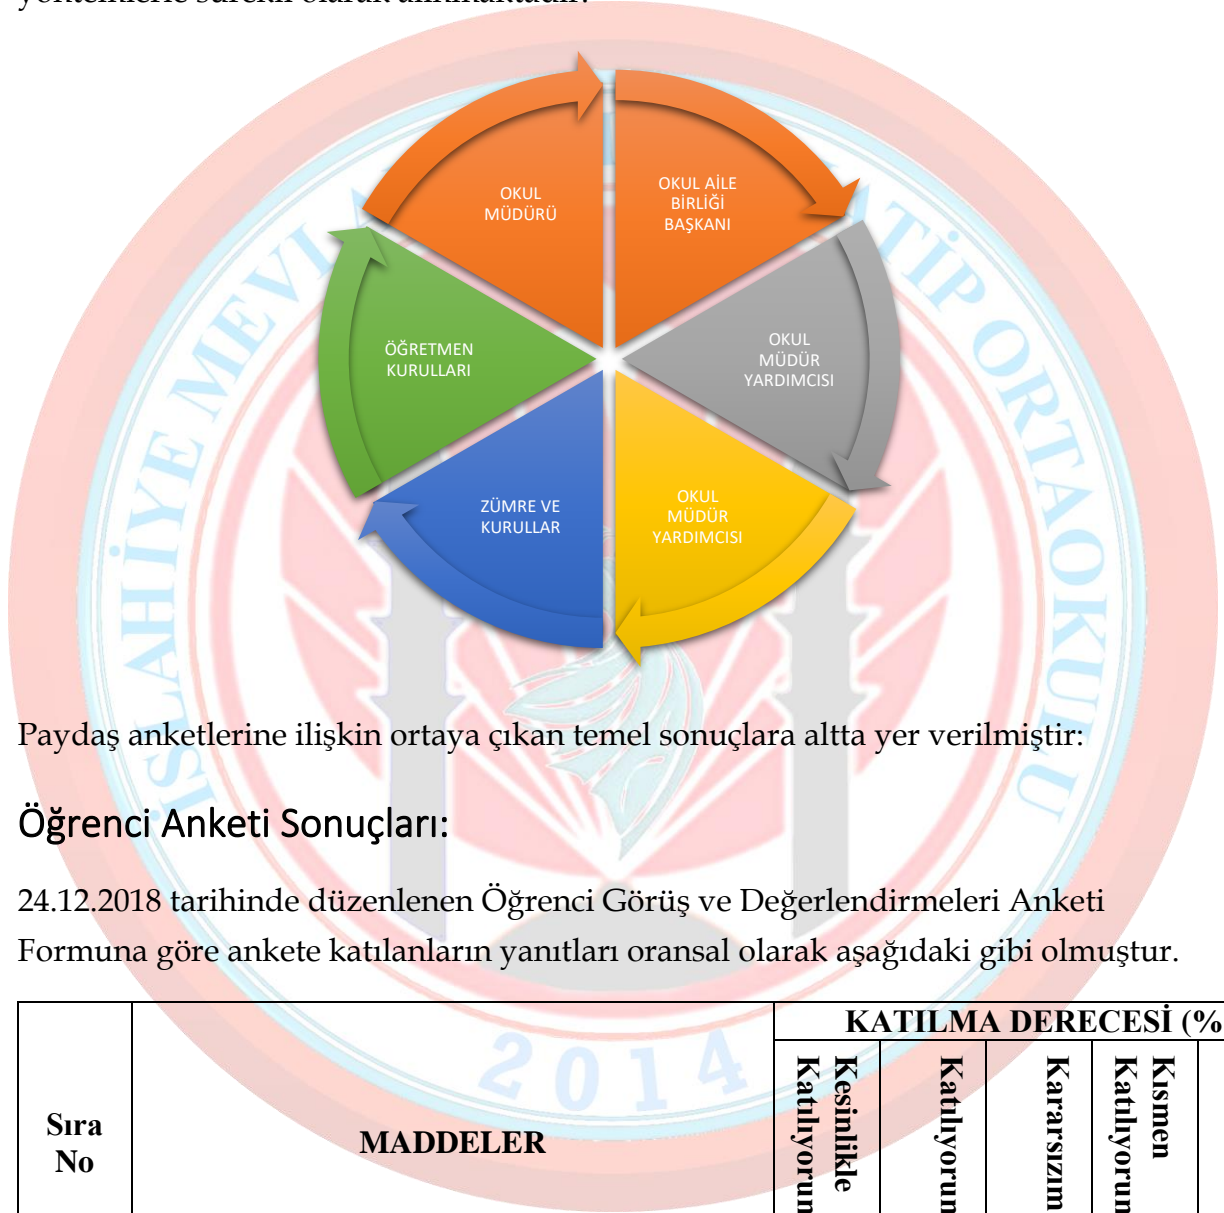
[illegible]

OKUL MÜDÜRÜ

OKUL AİLE BİRLİĞİ BAŞKANI

OKUL MÜDÜR YARDIMCISI

OKUL MÜDÜR YARDIMCISI

ZÜMRE VE KURULLAR

ÖĞRETMEN KURULLARI

Paydaş anketlerine ilişkin ortaya çıkan temel sonuçlara altta yer verilmiştir:

Öğrenci Anketi Sonuçları:

24.12.2018 tarihinde düzenlenen Öğrenci Görüş ve Değerlendirmeleri Anketi Formuna göre ankete katılanların yanıtları oransal olarak aşağıdaki gibi olmuştur.

| Sıra No | MADDELER | KATILMA DERECESİ (% | | | |
|---|---|---|---|---|---|
| | | Kesinlikle Katılıyorum | Katılıyorum | Kararsızım | Kısmen Katılıyorum |